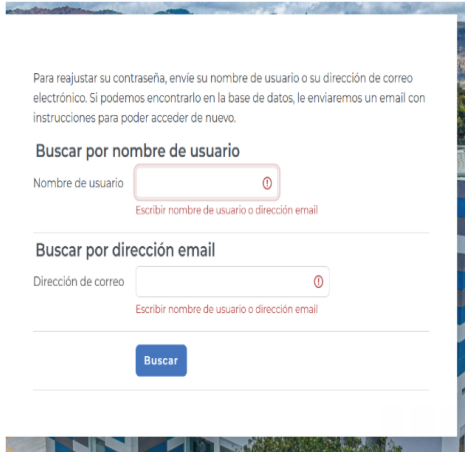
Para reajustar su contraseña, envíe su nombre de usuario o su dirección de correo electrónico. Si podemos encontrarlo en la base de datos, le enviaremos un email con instrucciones para poder acceder de nuevo.

Buscar por nombre de usuario

Nombre de usuario

Escribir nombre de usuario o dirección email

Buscar por dirección email

Dirección de correo

Escribir nombre de usuario o dirección email

Buscar